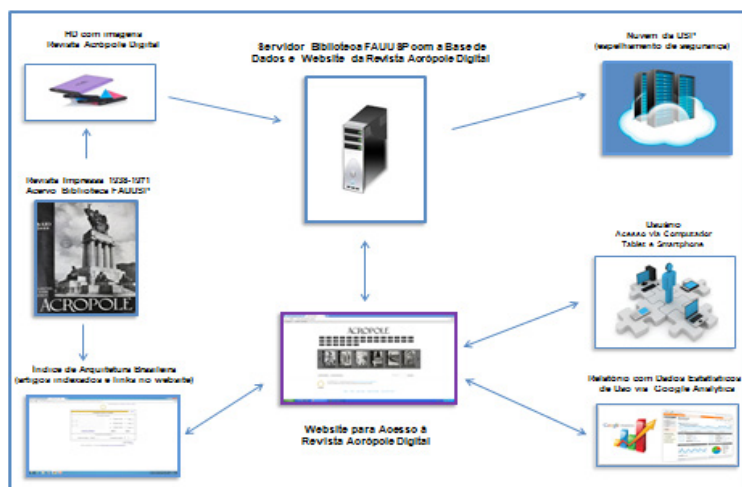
HD com imagens
Revista Acrópole Digital

Servidor Biblioteca FAUUSP com a Base de Dados e Website da Revista Acrópole Digital

Nuvem da USP
(espelhamento de segurança)

Revista Impressa 1938-1971
Acervo Biblioteca FAUUSP

ACROPOLE

Usuário
Acesso via Computador
Tablet e Smartphone

Índice de Arquitetura Brasileira
(artigos indexados e links no website)

ACRÓPOLE

Website para Acesso à
Revista Acrópole Digital

Relatório com Dados Estatísticos
de Uso via Google Analytics